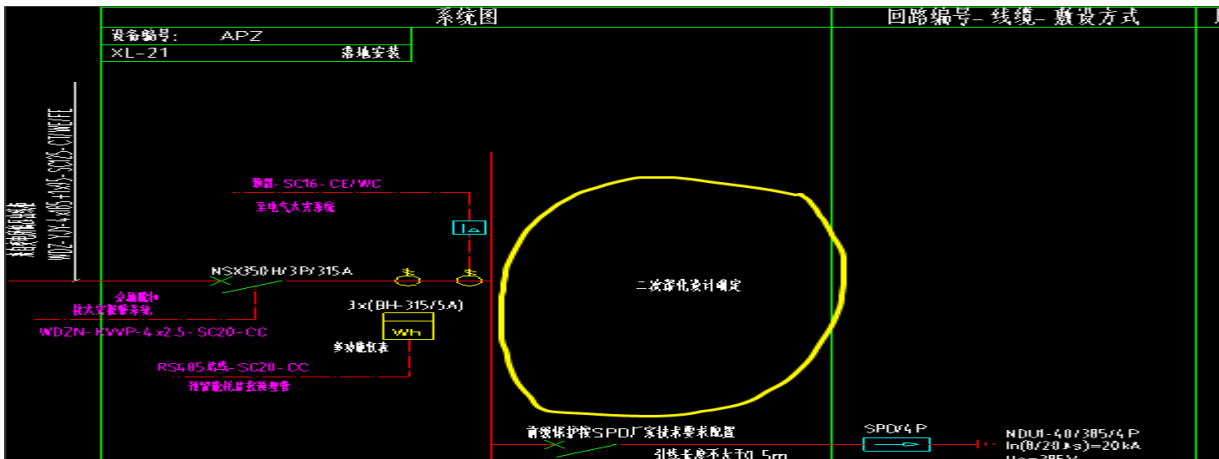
系统图

回路编号- 线缆- 敷设方式

设备编号: APZ

XL-21

落地安装

WDZ-YJY-4x95+1x95-SC125-CT/WE/FE

预留- SC16- CE/WC

至电气火灾系统

Ia

NSX350H/3P/315A

3x(BH-315/5A)

Wh

多功能仪表

分励脱扣

接火灾报警系统

WDZN-KVVP-4x2.5-SC20-CC

RS485总线-SC20-CC

接智能化楼宇监控管理

二次深化设计确定

浪涌保护按SPD厂家技术要求配置

引线长度不大于0.5m

SPD/4P

NDU1-40/385/4P

In(8/20μs)=20kA

Uc=385V